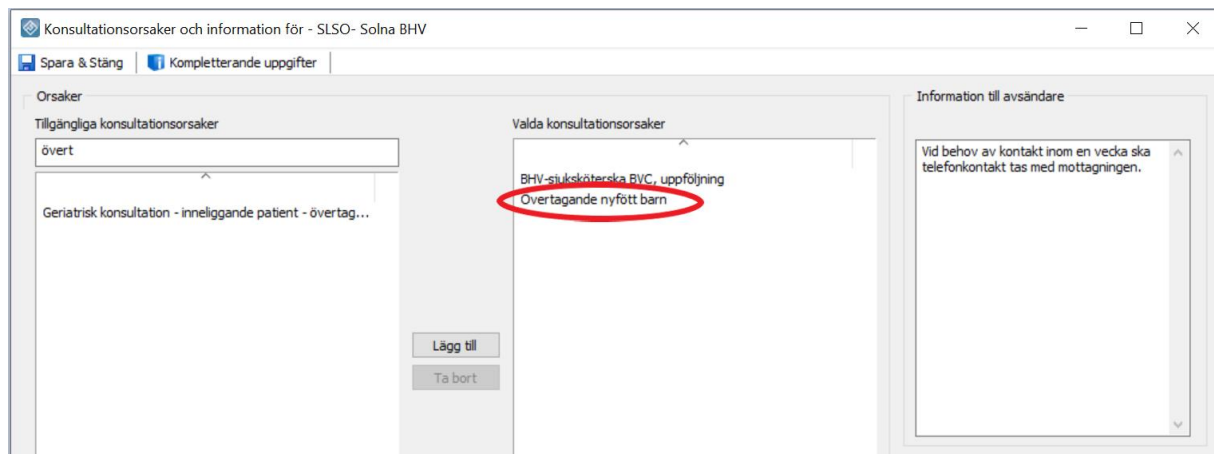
Konsultationsorsaker och information för - SLSO- Solna BHV

Spara & Stäng | Kompletterande uppgifter

Orsaker

Tillgängliga konsultationsorsaker

övert

Geriatrisk konsultation - inneliggande patient - övertag...

Lägg till

Ta bort

Valda konsultationsorsaker

BHV-sjuksköterska BVC, uppföljning

Övertagande nyfött barn

Information till avsändare

Vid behov av kontakt inom en vecka ska telefonkontakt tas med mottagningen.